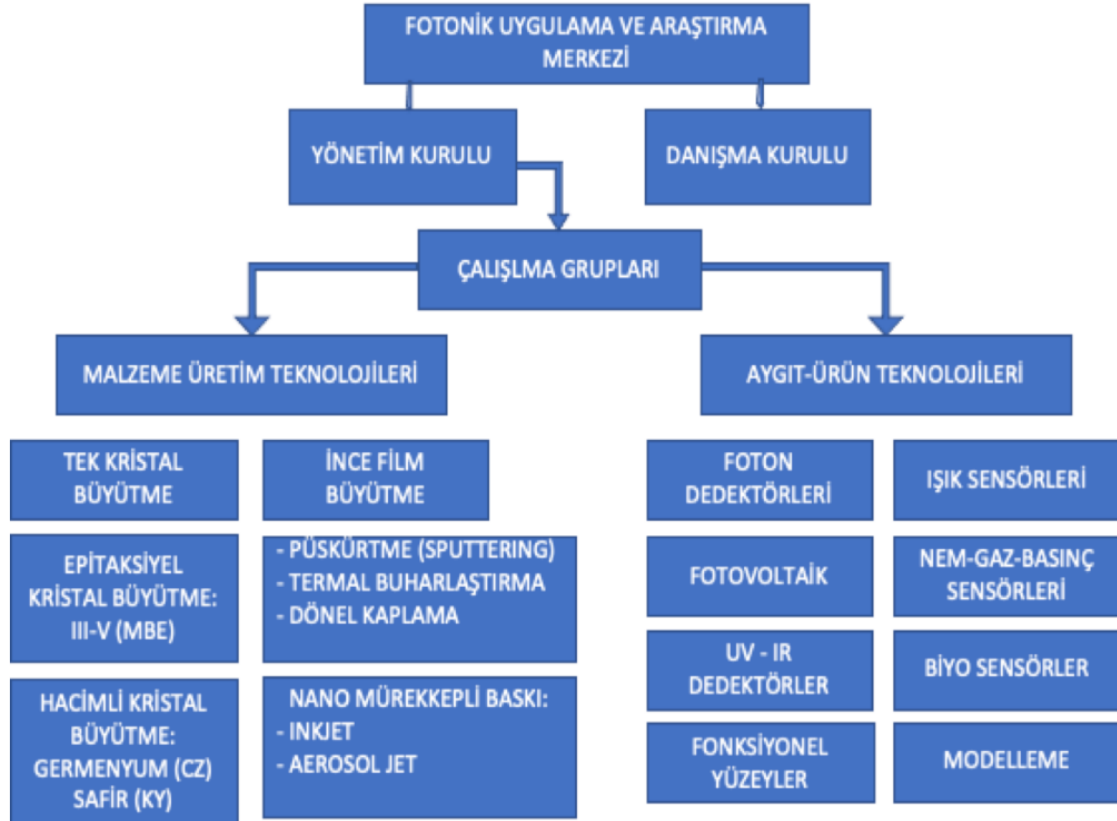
FOTONİK UYGULAMA VE ARAŞTIRMA MERKEZİ

YÖNETİM KURULU

DANIŞMA KURULU

ÇALIŞLMA GRUPLARI

MALZEME ÜRETİM TEKNOLOJİLERİ

TEK KRİSTAL BÜYÜTME

EPİTAKSİYEL KRİSTAL BÜYÜTME: III-V (MBE)

HACİMLİ KRİSTAL BÜYÜTME: GERMENYUM (CZ) SAFİR (KY)

İNCE FİLM BÜYÜTME

- PÜSKÜRTME (SPUTTERING)
- TERMAL BUHARLAŞTIRMA
- DÖNEL KAPLAMA

NANO MÜREKKEPLİ BASKI:
- INKJET
- AEROSOL JET

AYGIT-ÜRÜN TEKNOLOJİLERİ

FOTON DEDEKTÖRLERİ

FOTOVOLTAİK

UV - IR DEDEKTÖRLER

FONKSİYONEL YÜZEYLER

IŞIK SENSÖRLERİ

NEM-GAZ-BASINÇ SENSÖRLERİ

BİYO SENSÖRLER

MODELLEME